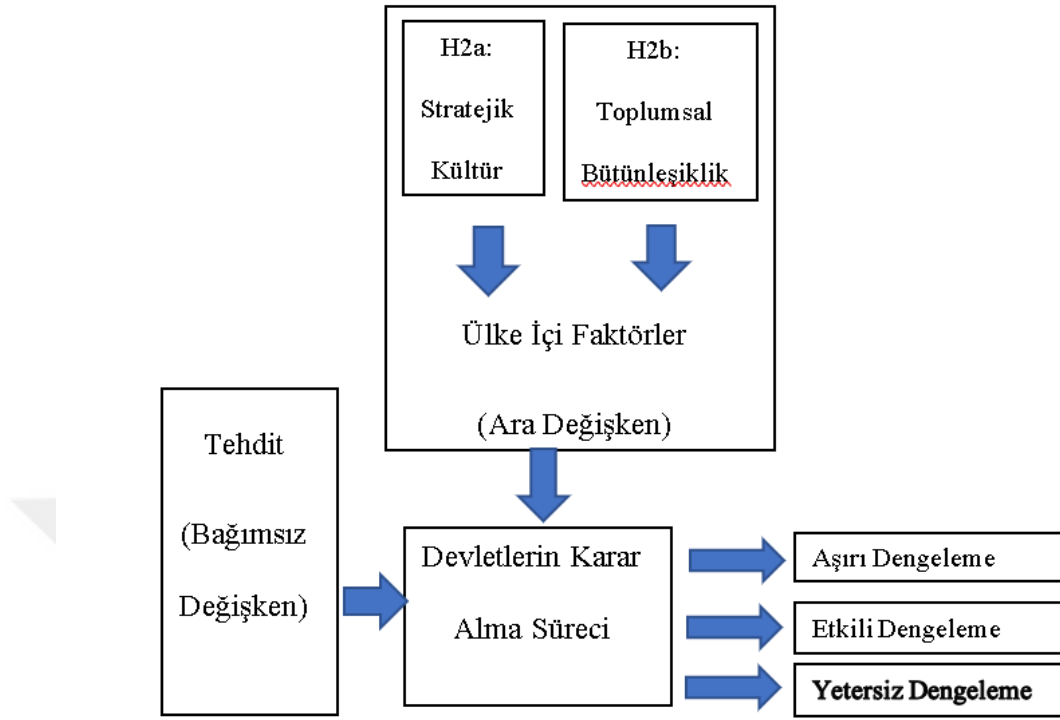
H2a:

Stratejik

Kültür

H2b:

Toplumsal

Bütünleşiklik

Ülke İçi Faktörler

(Ara Değişken)

Tehdit

(Bağımsız

Değişken)

Devletlerin Karar

Alma Süreci

Aşırı Dengeleme

Etkili Dengeleme

Yetersiz Dengeleme